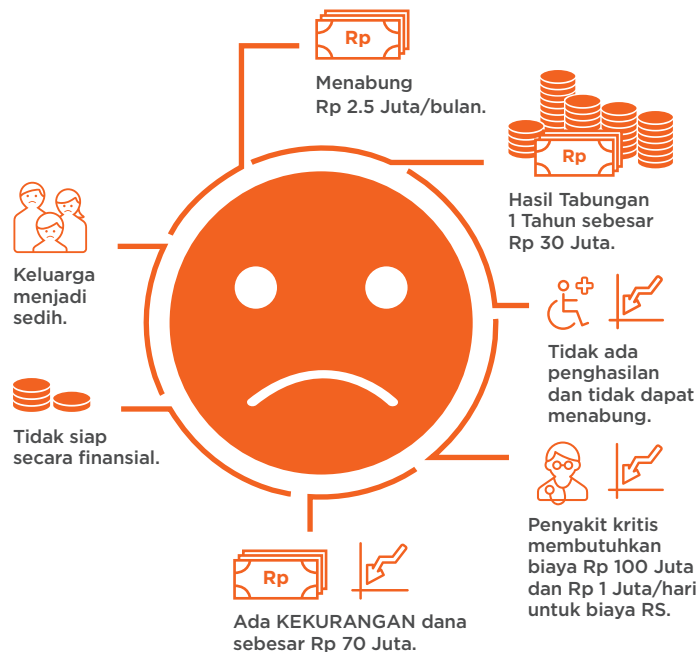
Rp

Menabung
Rp 2.5 Juta/bulan.

Rp

Hasil Tabungan
1 Tahun sebesar
Rp 30 Juta.

Keluarga
menjadi
sedih.

Tidak ada
penghasilan
dan tidak dapat
menabung.

Tidak siap
secara finansial.

Penyakit kritis
membutuhkan
biaya Rp 100 Juta
dan Rp 1 Juta/hari
untuk biaya RS.

Rp

Ada KEKURANGAN dana
sebesar Rp 70 Juta.